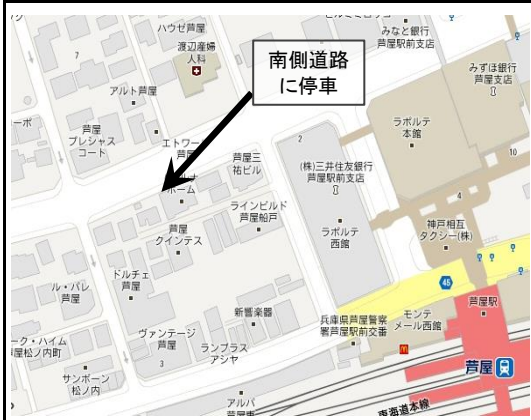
南側道路
に停車

ハウゼ芦屋
渡辺産婦人科
みなと銀行
芦屋駅前支店
みずほ銀行
芦屋支店
アルト芦屋
ーボ
芦屋
プレシャス
コート
エトワー
芦屋
ホーム
芦屋三祐ビル
(株)三井住友銀行
芦屋駅前支店
ラポルテ
本館
ラインビルド
芦屋船戸
ラポルテ
西館
神戸相互
タクシー(株)
芦屋
クインテス
ル・パレ
芦屋
ドルチェ
芦屋
46
新響楽器
兵庫県芦屋警察署芦屋駅前交番
モンテ
メール西館
芦屋駅
ーク・ハイム
芦屋松ノ内町
ヴァンテージ
芦屋
ランプラス
アシヤ
芦屋
サンボーン
松ノ内
3
アルバ
芦屋
東海道本線